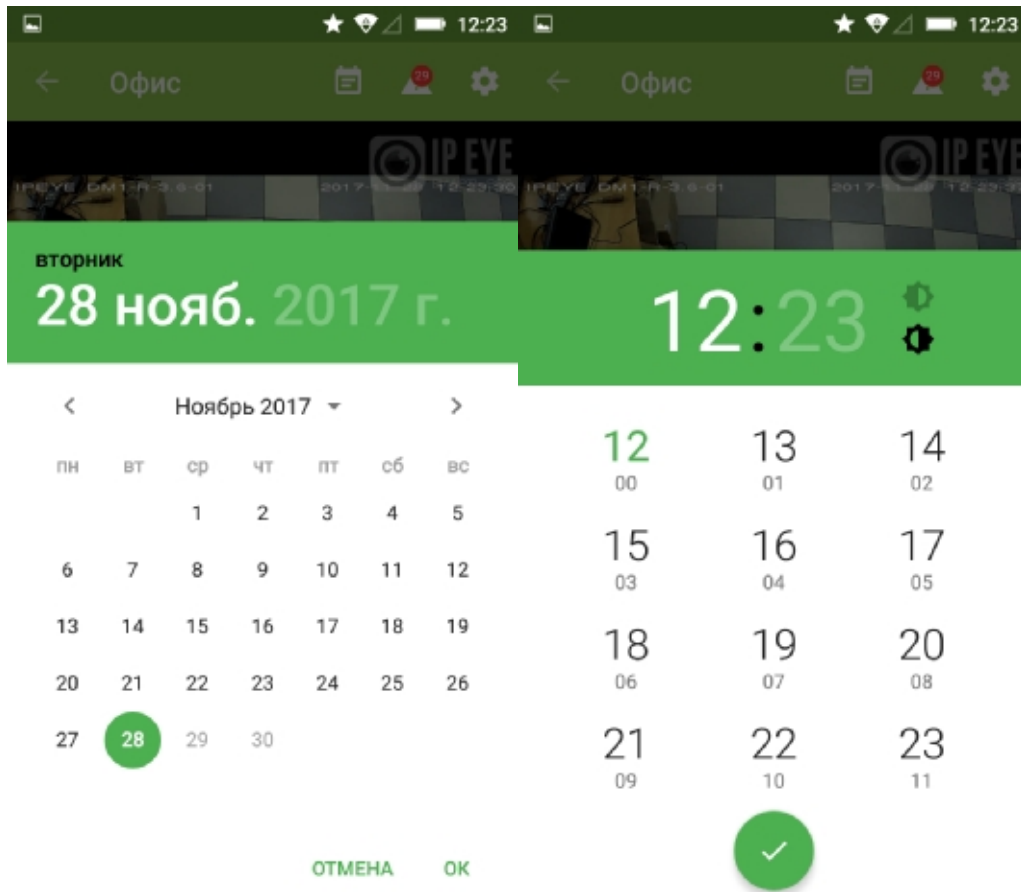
12:23

Офис

29

IP EYE

IPEYE DM1-R-3.6-01 2017-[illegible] 12:23:30

вторник
28 нояб. 2017 г.

Ноябрь 2017

| пн | вт | ср | чт | пт | сб | вс |
|---|---|---|---|---|---|---|
| | | 1 | 2 | 3 | 4 | 5 |
| 6 | 7 | 8 | 9 | 10 | 11 | 12 |
| 13 | 14 | 15 | 16 | 17 | 18 | 19 |
| 20 | 21 | 22 | 23 | 24 | 25 | 26 |
| 27 | 28 | 29 | 30 | | | |

ОТМЕНА OK

12:23

Офис

29

IP EYE

IPEYE DM1-R-3.6-01 2017-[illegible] 12:23:3

12:23

| 12 00 | 13 01 | 14 02 |
|---|---|---|
| 15 03 | 16 04 | 17 05 |
| 18 06 | 19 07 | 20 08 |
| 21 09 | 22 10 | 23 11 |